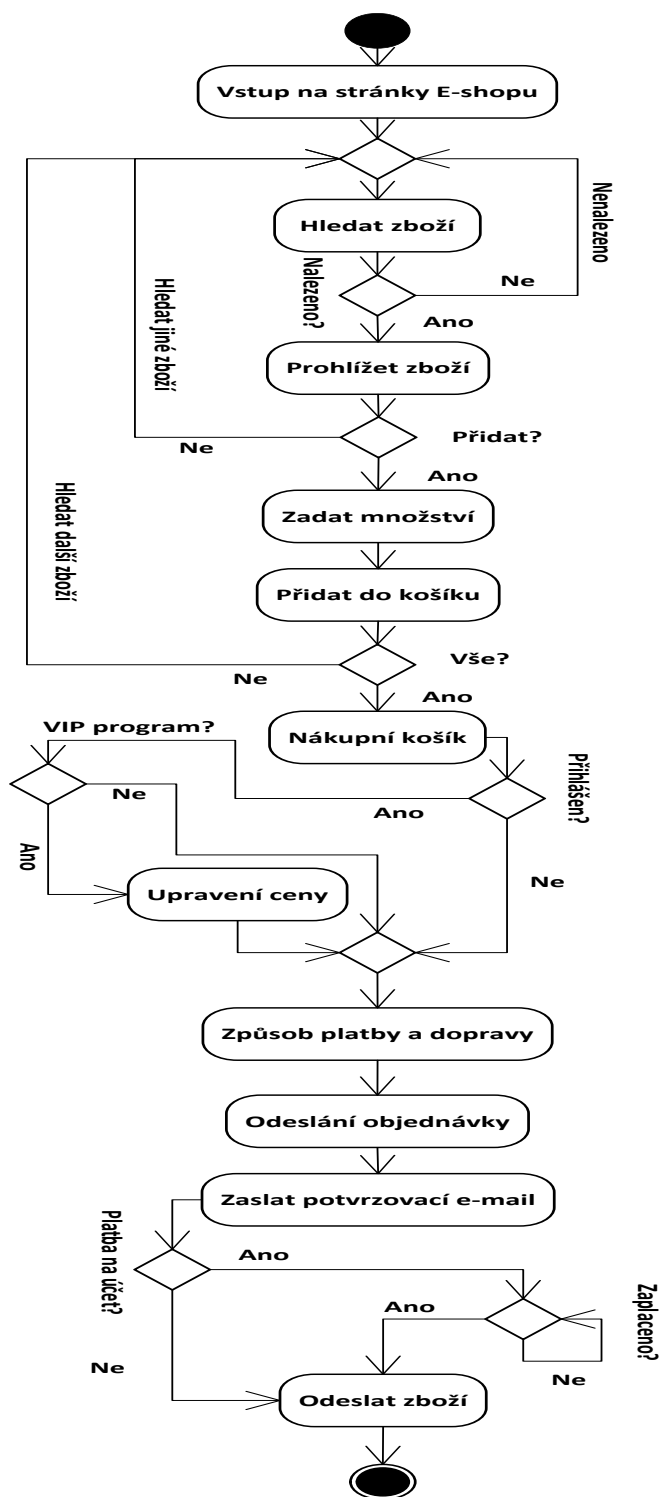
Vstup na stránky E-shopu

Nenalezeno

Hledat zboží

Nalezeno?

Ne

Ano

Hledat jiné zboží

Prohlížet zboží

Ne

Přidat?

Ano

Hledat další zboží

Zadat množství

Přidat do košíku

Ne

Vše?

Ano

VIP program?

Nákupní košík

Přihlášen?

Ne

Ano

Ano

Upravení ceny

Ne

Způsob platby a dopravy

Odeslání objednávky

Zaslat potvrzovací e-mail

Platba na účet?

Ano

Zaplaceno?

Ano

Ne

Ne

Odeslat zboží